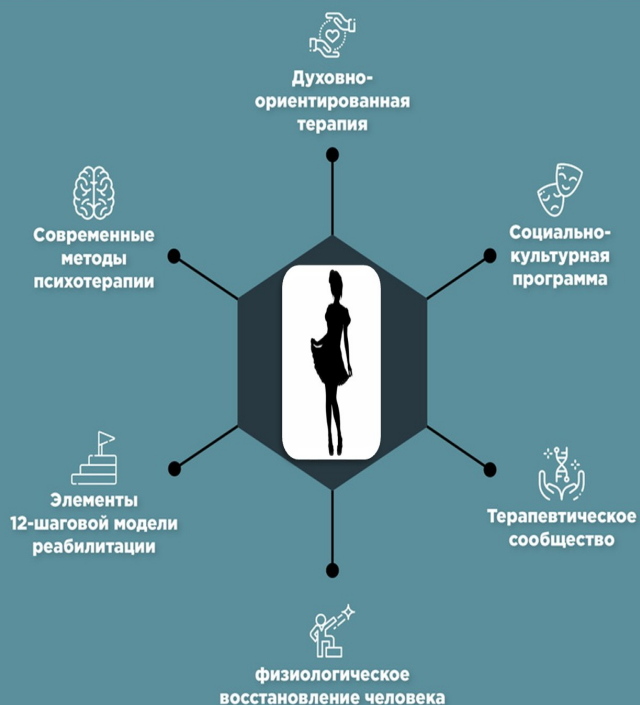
Духовно-ориентированная терапия

Современные методы психотерапии

Социально-культурная программа

Элементы 12-шаговой модели реабилитации

Терапевтическое сообщество

физиологическое восстановление человека